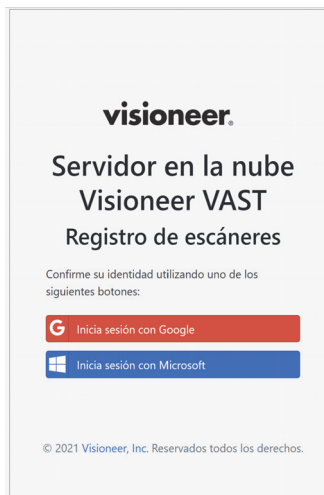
visioneer.

Servidor en la nube Visioneer VAST

Registro de escáneres

Confirme su identidad utilizando uno de los siguientes botones:

G Inicia sesión con Google

Inicia sesión con Microsoft

© 2021 Visioneer, Inc. Reservados todos los derechos.